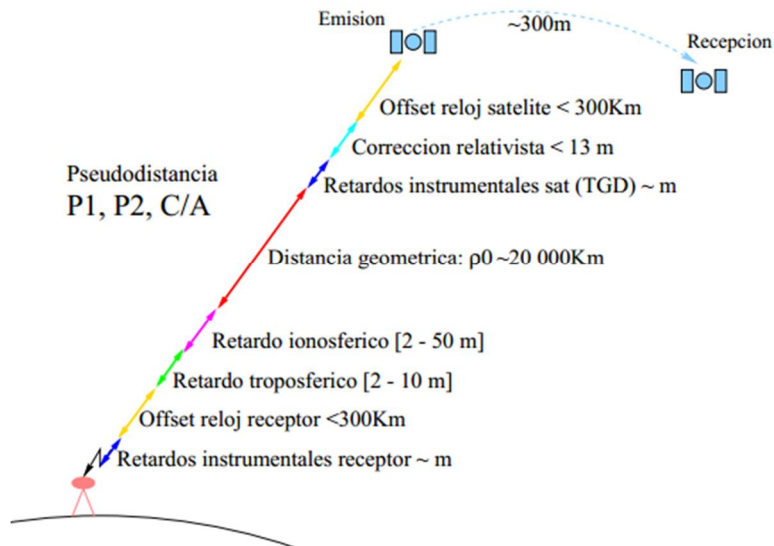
Emision

~300m

Recepcion

Offset reloj satelite < 300Km

Correccion relativista < 13 m

Retardos instrumentales sat (TGD) ~ m

Pseudodistancia

P1, P2, C/A

Distancia geometrica: ρ0 ~20 000Km

Retardo ionosferico [2 - 50 m]

Retardo troposferico [2 - 10 m]

Offset reloj receptor <300Km

Retardos instrumentales receptor ~ m